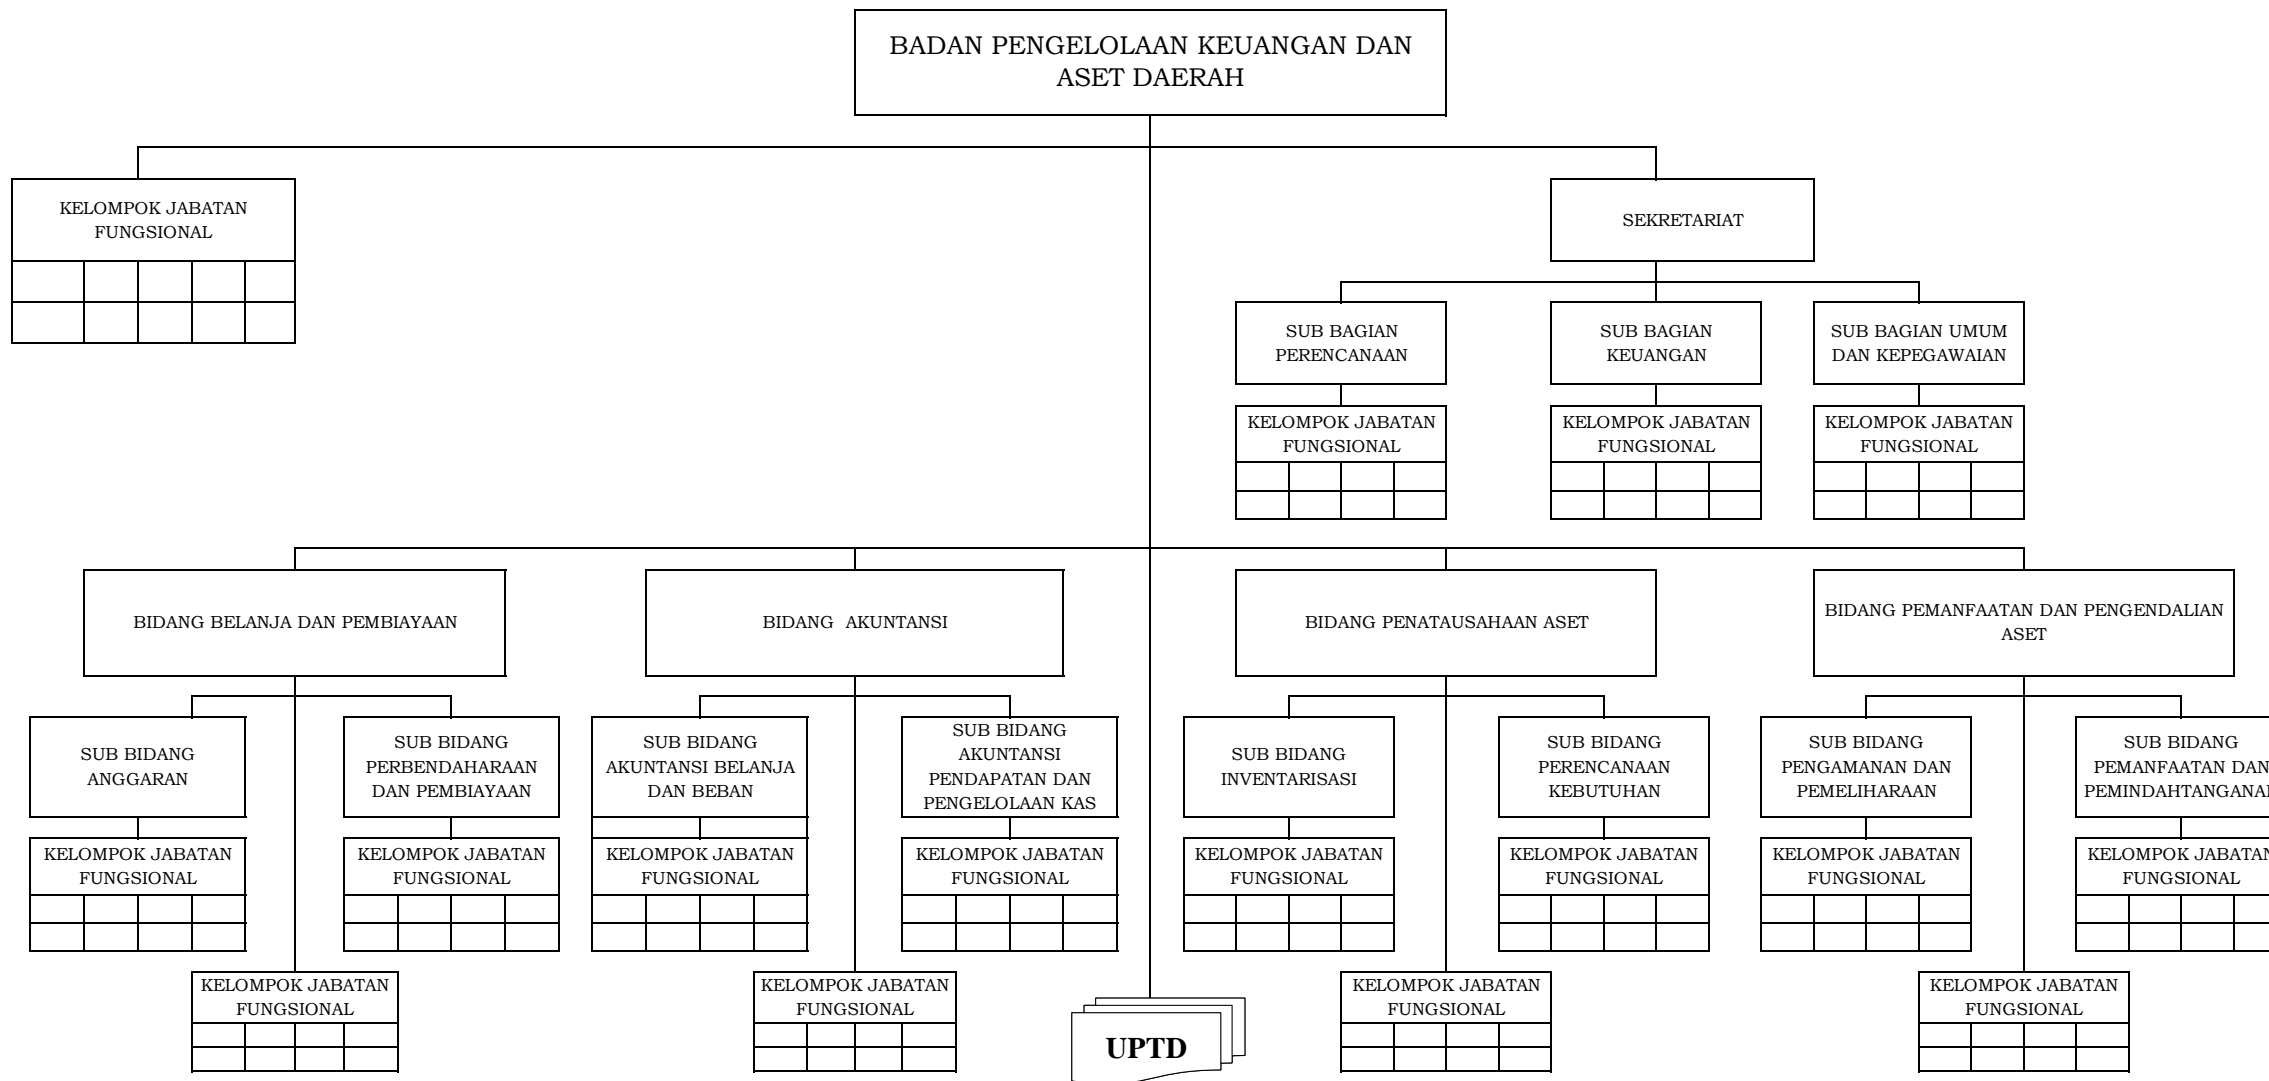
BADAN PENGELOLAAN KEUANGAN DAN ASET DAERAH

KELOMPOK JABATAN FUNGSIONAL

SEKRETARIAT

SUB BAGIAN PERENCANAAN

KELOMPOK JABATAN FUNGSIONAL

SUB BAGIAN KEUANGAN

KELOMPOK JABATAN FUNGSIONAL

SUB BAGIAN UMUM DAN KEPEGAWAIAN

KELOMPOK JABATAN FUNGSIONAL

BIDANG BELANJA DAN PEMBIAYAAN

SUB BIDANG ANGGARAN

KELOMPOK JABATAN FUNGSIONAL

SUB BIDANG PERBENDAHARAAN DAN PEMBIAYAAN

KELOMPOK JABATAN FUNGSIONAL

KELOMPOK JABATAN FUNGSIONAL

BIDANG AKUNTANSI

SUB BIDANG AKUNTANSI BELANJA DAN BEBAN

KELOMPOK JABATAN FUNGSIONAL

SUB BIDANG AKUNTANSI PENDAPATAN DAN PENGELOLAAN KAS

KELOMPOK JABATAN FUNGSIONAL

KELOMPOK JABATAN FUNGSIONAL

UPTD

BIDANG PENATAUSAHAAN ASET

SUB BIDANG INVENTARISASI

KELOMPOK JABATAN FUNGSIONAL

SUB BIDANG PERENCANAAN KEBUTUHAN

KELOMPOK JABATAN FUNGSIONAL

KELOMPOK JABATAN FUNGSIONAL

BIDANG PEMANFAATAN DAN PENGENDALIAN ASET

SUB BIDANG PENGAMANAN DAN PEMELIHARAAN

KELOMPOK JABATAN FUNGSIONAL

SUB BIDANG PEMANFAATAN DAN PEMINDAHTANGANAN

KELOMPOK JABATAN FUNGSIONAL

KELOMPOK JABATAN FUNGSIONAL